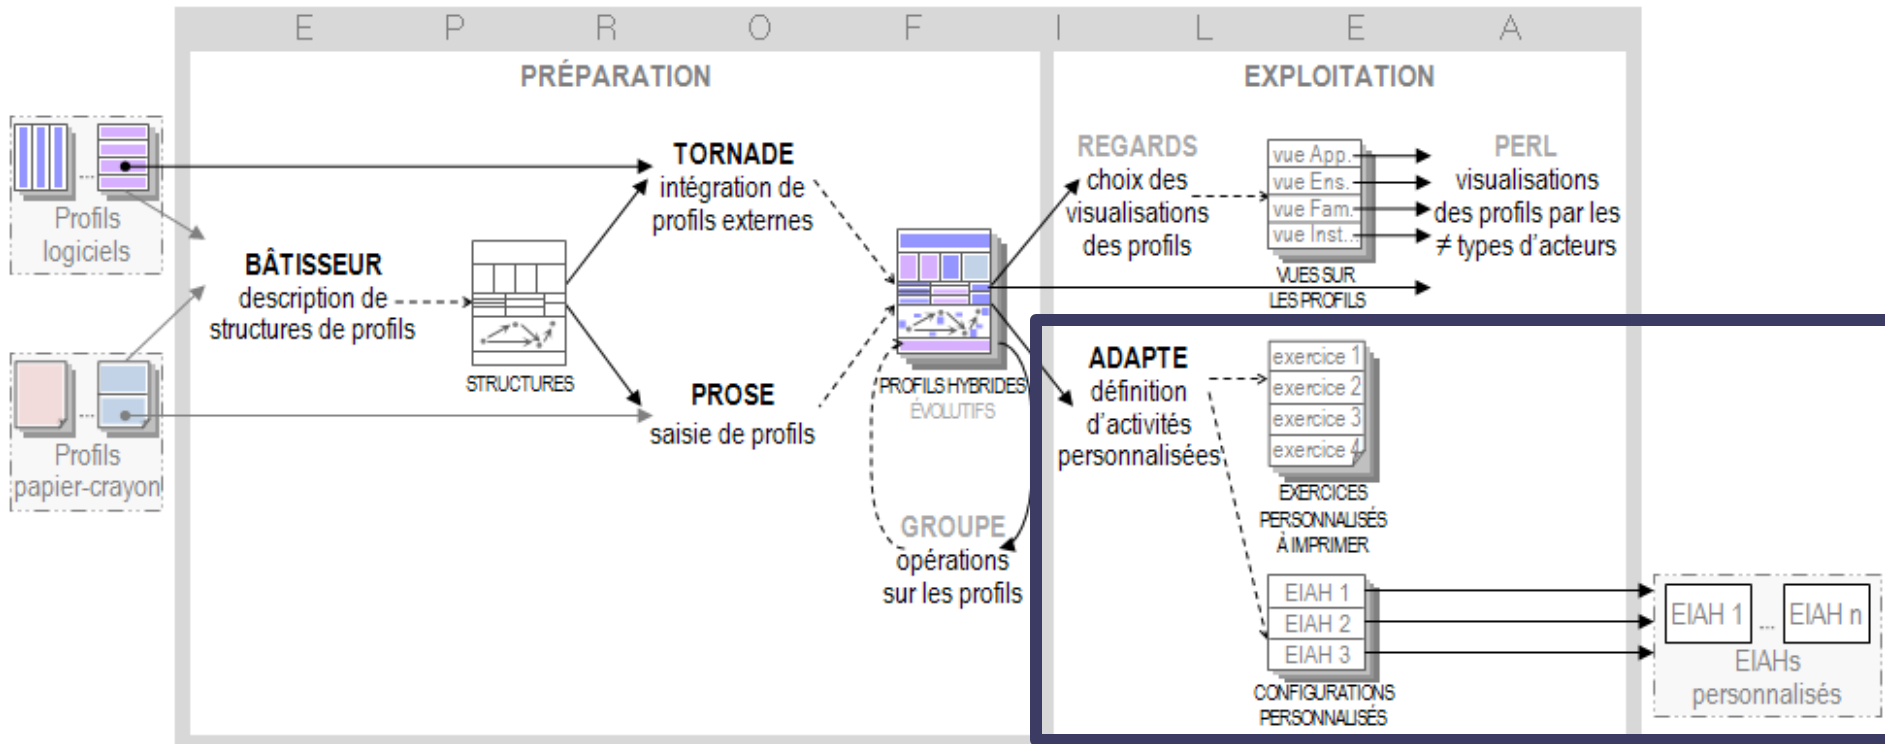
E P R O F I L E A

PRÉPARATION

EXPLOITATION

Profils logiciels

Profils papier-crayon

BÂTISSEUR
description de structures de profils

STRUCTURES

TORNADE
intégration de profils externes

PROSE
saisie de profils

PROFILS HYBRIDES ÉVOLUTIFS

GROUPE
opérations sur les profils

REGARDS
choix des visualisations des profils

vue App.
vue Ens.
vue Fam.
vue Inst.

VUES SUR LES PROFILS

PERL
visualisations des profils par les ≠ types d'acteurs

ADAPTE
définition d'activités personnalisées

exercice 1
exercice 2
exercice 3
exercice 4

EXERCICES PERSONNALISÉS À IMPRIMER

EIAH 1
EIAH 2
EIAH 3

CONFIGURATIONS PERSONNALISÉS

EIAH 1 ... EIAH n
EIAHs personnalisés